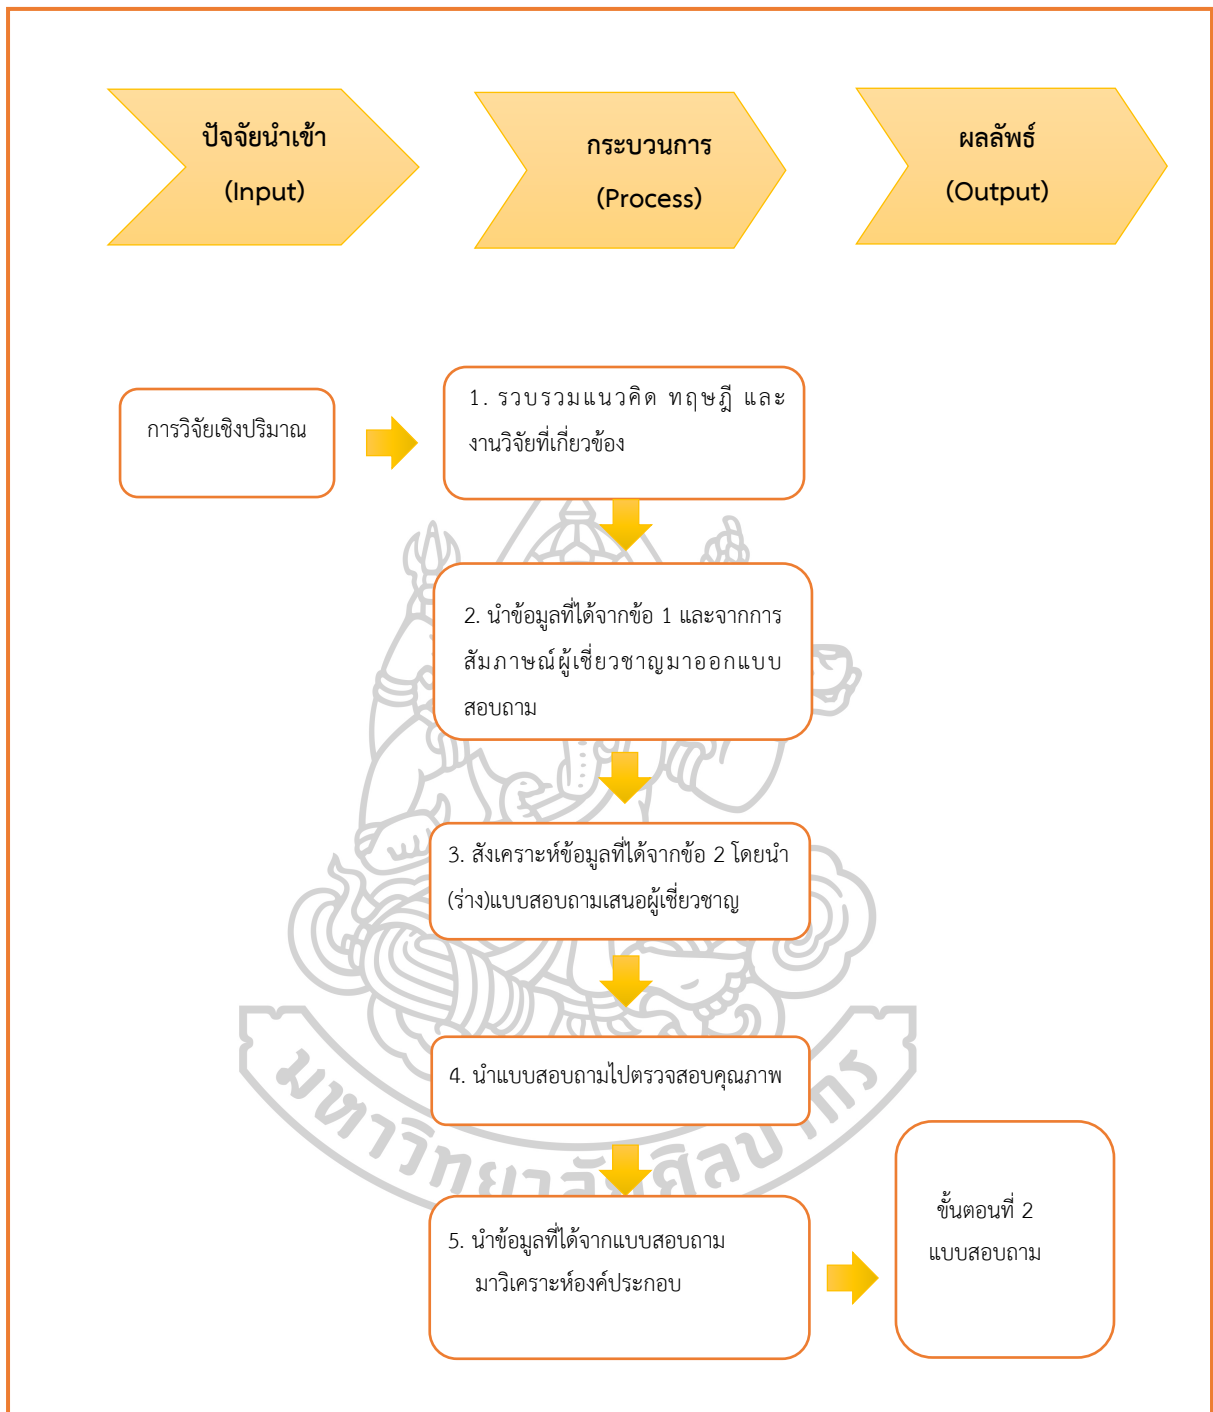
ปัจจัยนำเข้า
(Input)

กระบวนการ
(Process)

ผลลัพธ์
(Output)

การวิจัยเชิงปริมาณ

1. รวบรวมแนวคิด ทฤษฎี และงานวิจัยที่เกี่ยวข้อง

2. นำข้อมูลที่ได้จากข้อ 1 และจากการสัมภาษณ์ผู้เชี่ยวชาญมาออกแบบสอบถาม

3. สังเคราะห์ข้อมูลที่ได้จากข้อ 2 โดยนำ(ร่าง)แบบสอบถามเสนอผู้เชี่ยวชาญ

4. นำแบบสอบถามไปตรวจสอบคุณภาพ

5. นำข้อมูลที่ได้จากแบบสอบถามมาวิเคราะห์องค์ประกอบ

ขั้นตอนที่ 2
แบบสอบถาม

มหาวิทยาลัยศิลปากร